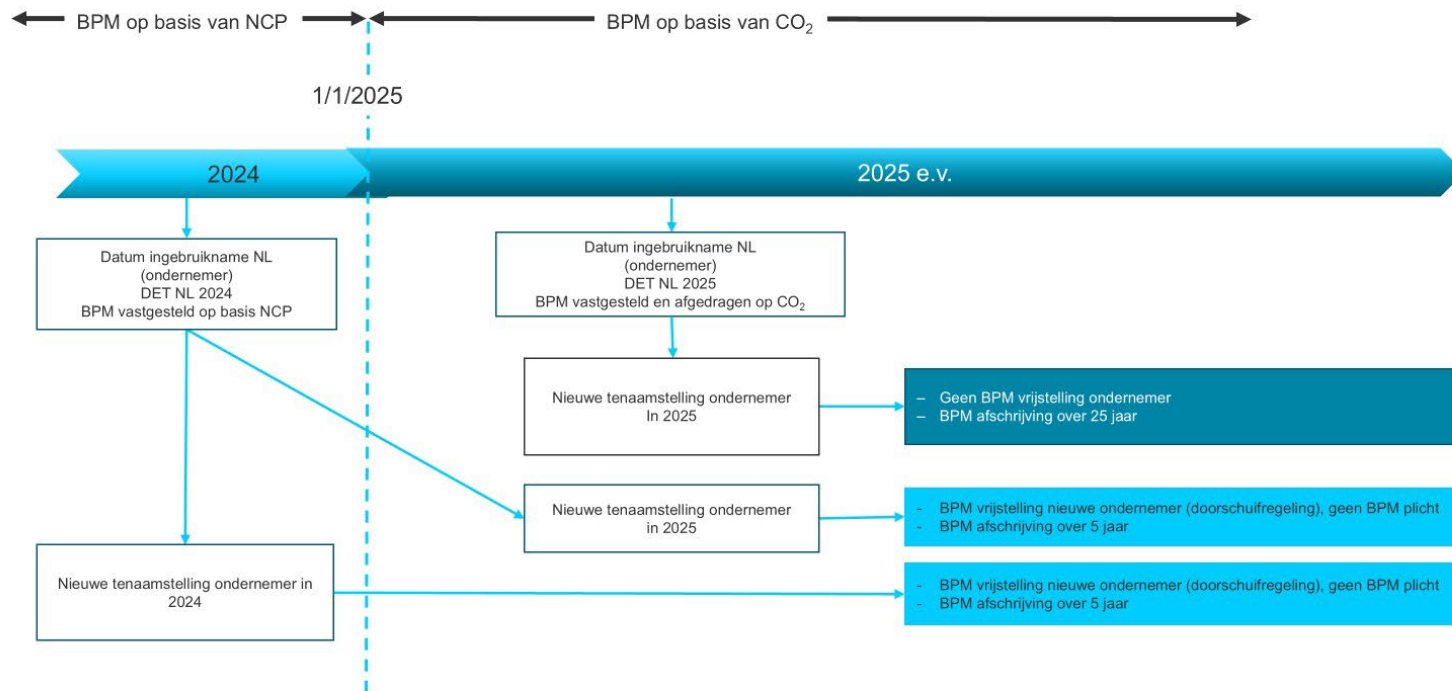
BPM op basis van NCP

BPM op basis van $CO_2$

1/1/2025

2024

2025 e.v.

Datum ingebruikname NL (ondernemer) DET NL 2024 BPM vastgesteld op basis NCP

Datum ingebruikname NL (ondernemer) DET NL 2025 BPM vastgesteld en afgedragen op $CO_2$

Nieuwe tenaamstelling ondernemer In 2025

– Geen BPM vrijstelling ondernemer
– BPM afschrijving over 25 jaar

Nieuwe tenaamstelling ondernemer in 2025

- BPM vrijstelling nieuwe ondernemer (doorschuifregeling), geen BPM plicht
- BPM afschrijving over 5 jaar

Nieuwe tenaamstelling ondernemer in 2024

- BPM vrijstelling nieuwe ondernemer (doorschuifregeling), geen BPM plicht
- BPM afschrijving over 5 jaar